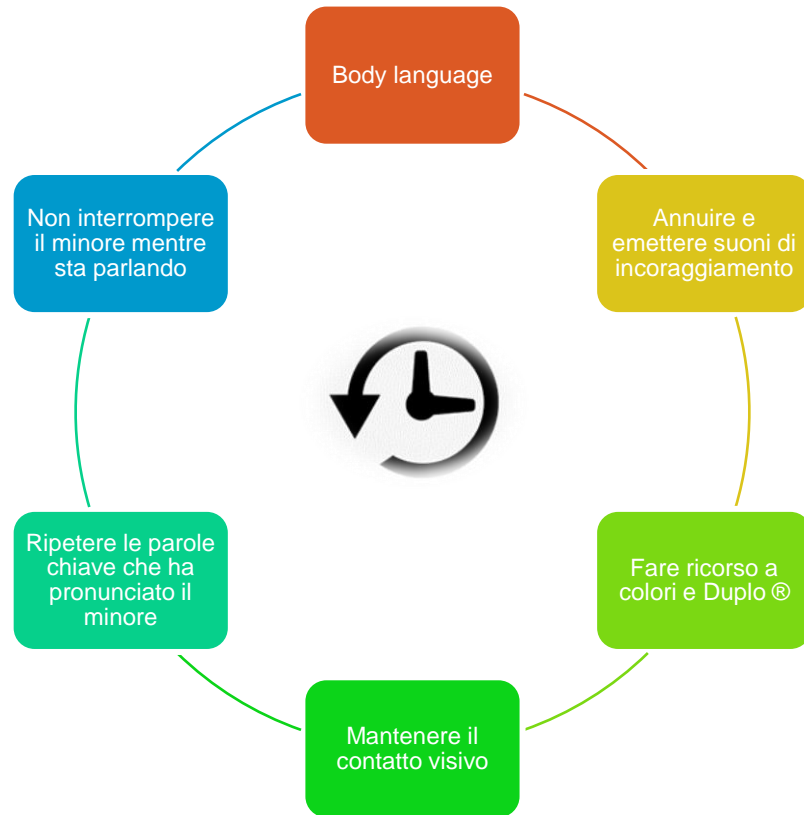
Body language

Annuire e emettere suoni di incoraggiamento

Fare ricorso a colori e Duplo ®

Mantenere il contatto visivo

Ripetere le parole chiave che ha pronunciato il minore

Non interrompere il minore mentre sta parlando